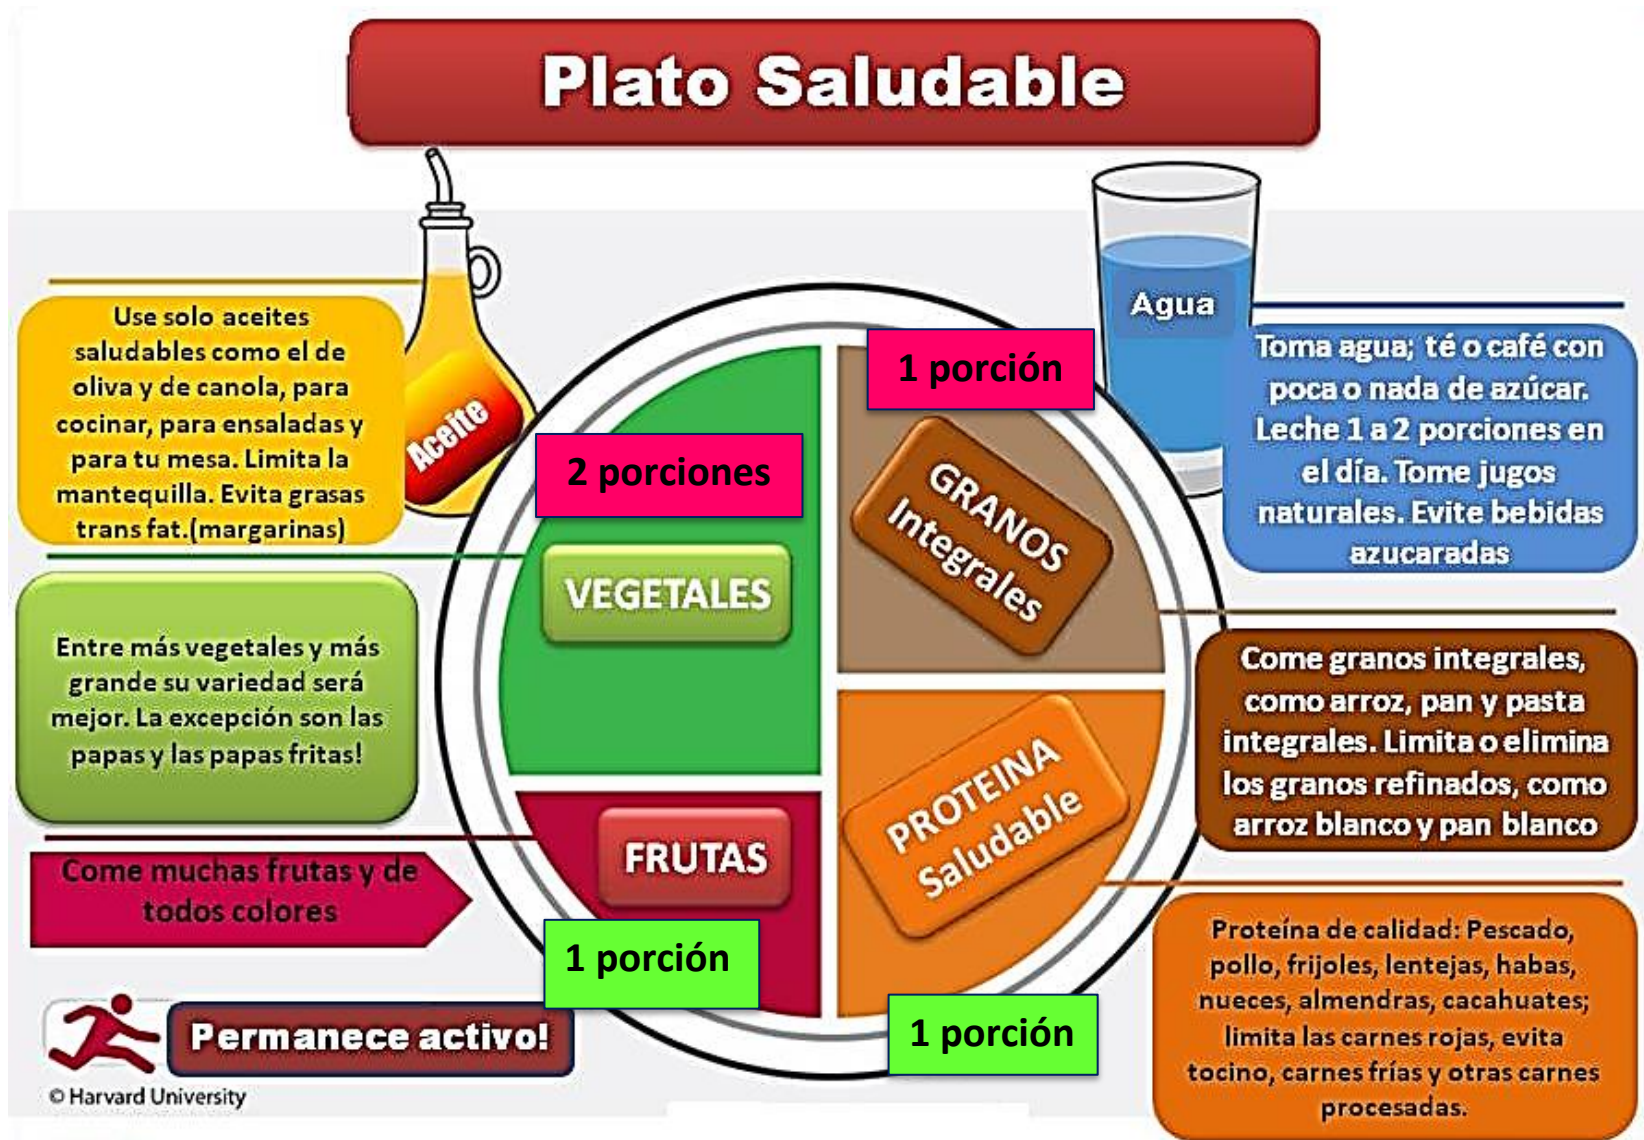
Plato Saludable

Use solo aceites saludables como el de oliva y de canola, para cocinar, para ensaladas y para tu mesa. Limita la mantequilla. Evita grasas trans fat.(margarinas)

Aceite

2 porciones

VEGETALES

Entre más vegetales y más grande su variedad será mejor. La excepción son las papas y las papas fritas!

FRUTAS

Come muchas frutas y de todos colores

1 porción

Permanece activo!

© Harvard University

1 porción

GRANOS Integrales

Agua

Toma agua; té o café con poca o nada de azúcar. Leche 1 a 2 porciones en el día. Tome jugos naturales. Evite bebidas azucaradas

Come granos integrales, como arroz, pan y pasta integrales. Limita o elimina los granos refinados, como arroz blanco y pan blanco

PROTEINA Saludable

1 porción

Proteína de calidad: Pescado, pollo, frijoles, lentejas, habas, nueces, almendras, cacahuates; limita las carnes rojas, evita tocino, carnes frías y otras carnes procesadas.